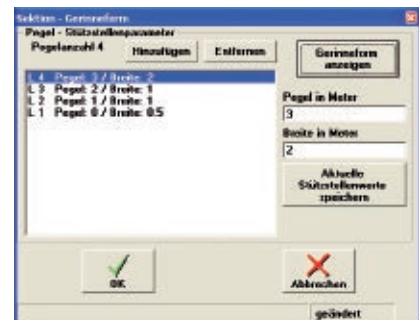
Sektion - Gerinneform

Pegel - Stützstellenparameter

Pegelanzahl 4

Hinzufügen

Entfernen

Gerinneform anzeigen

L 4 Pegel: 3 / Breite: 2
L 3 Pegel: 2 / Breite: 1
L 2 Pegel: 1 / Breite: 1
L 1 Pegel: 0 / Breite: 0.5

Pegel in Meter

3

Breite in Meter

2

Aktuelle Stützstellenwerte speichern

OK

Abbrechen

geändert